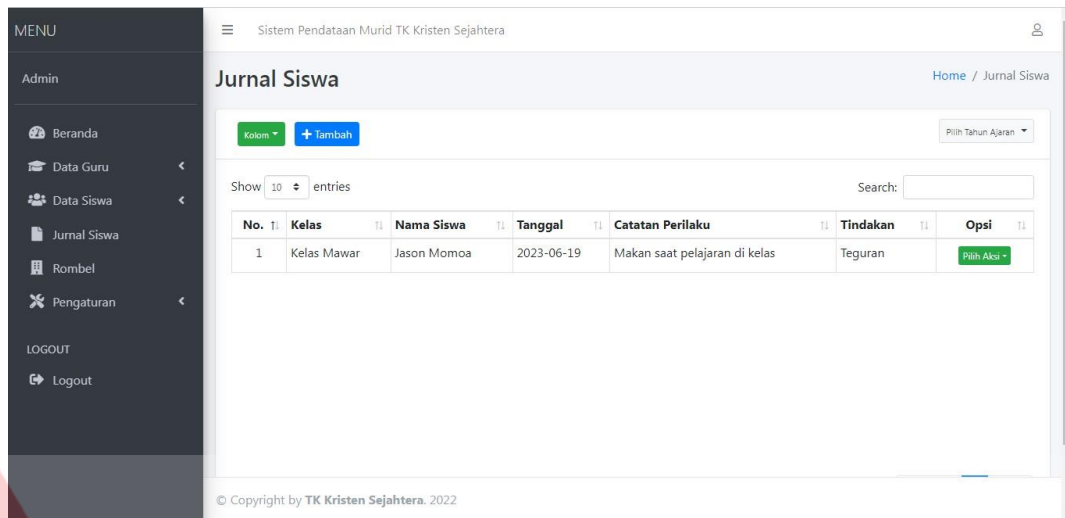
MENU

Admin

Beranda
Data Guru
Data Siswa
Jurnal Siswa
Rombel
Pengaturan

LOGOUT
Logout

Sistem Pendataan Murid TK Kristen Sejahtera

Jurnal Siswa

Home / Jurnal Siswa

Kolom + Tambah

Pilih Tahun Ajaran

Show 10 entries

Search:

| No. | Kelas | Nama Siswa | Tanggal | Catatan Perilaku | Tindakan | Opsi |
|---|---|---|---|---|---|---|
| 1 | Kelas Mawar | Jason Momoa | 2023-06-19 | Makan saat pelajaran di kelas | Teguran | Pilih Aksi |

© Copyright by TK Kristen Sejahtera. 2022